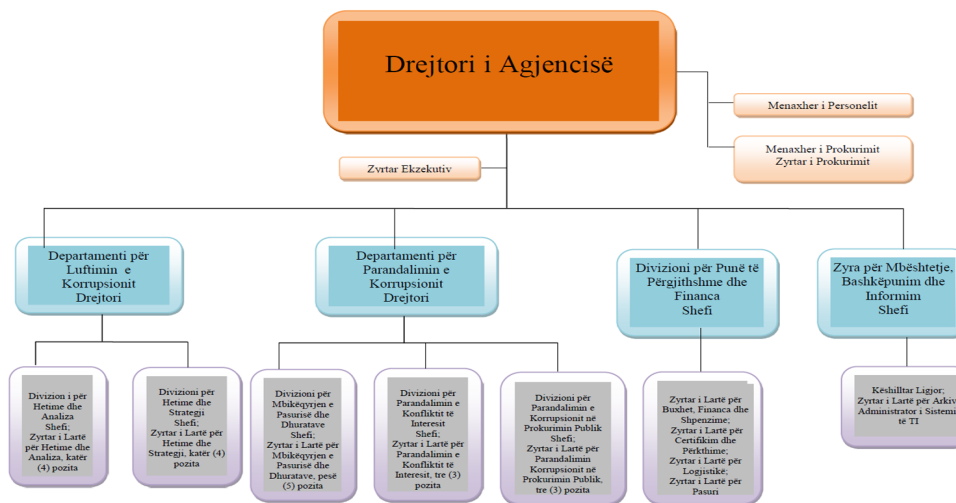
Drejtori i Agjencisë

Menaxher i Personelit

Menaxher i Prokurimit
Zyrtar i Prokurimit

Zyrtar Ekzekutiv

Departamenti për Luftimin e Korrupsionit
Drejtori

Departamenti për Parandalimin e Korrupsionit
Drejtori

Divizioni për Punë të Përgjithshme dhe Financa
Shefi

Zyra për Mbështetje, Bashkëpunim dhe Informim
Shefi

Divizion i për Hetime dhe Analiza
Shefi;
Zyrtar i Lartë për Hetime dhe Analiza, katër (4) pozita

Divizioni për Hetime dhe Strategji
Shefi;
Zyrtar i Lartë për Hetime dhe Strategji, katër (4) pozita

Divizioni për Mbikëqyrjen e Pasurisë dhe Dhuratave
Shefi;
Zyrtar i Lartë për Mbikëqyrjen e Pasurisë dhe Dhuratave, pesë (5) pozita

Divizioni për Parandalimin e Konfliktit të Interesit
Shefi;
Zyrtar i Lartë për Parandalimin e Konfliktit të Interesit, tre (3) pozita

Divizioni për Parandalimin e Korrupsionit në Prokurimin Publik
Shefi;
Zyrtar i Lartë për Parandalimin Korrupsionit në Prokurimin Publik, tre (3) pozita

Zyrtar i Lartë për Buxhet, Financa dhe Shpenzime;
Zyrtar i Lartë për Certifikim dhe Përkthime;
Zyrtar i Lartë për Logjistikë;
Zyrtar i Lartë për Pasuri

Këshilltar Ligjor;
Zyrtar i Lartë për Arkiv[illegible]
Administrator i Sistemi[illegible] të TI